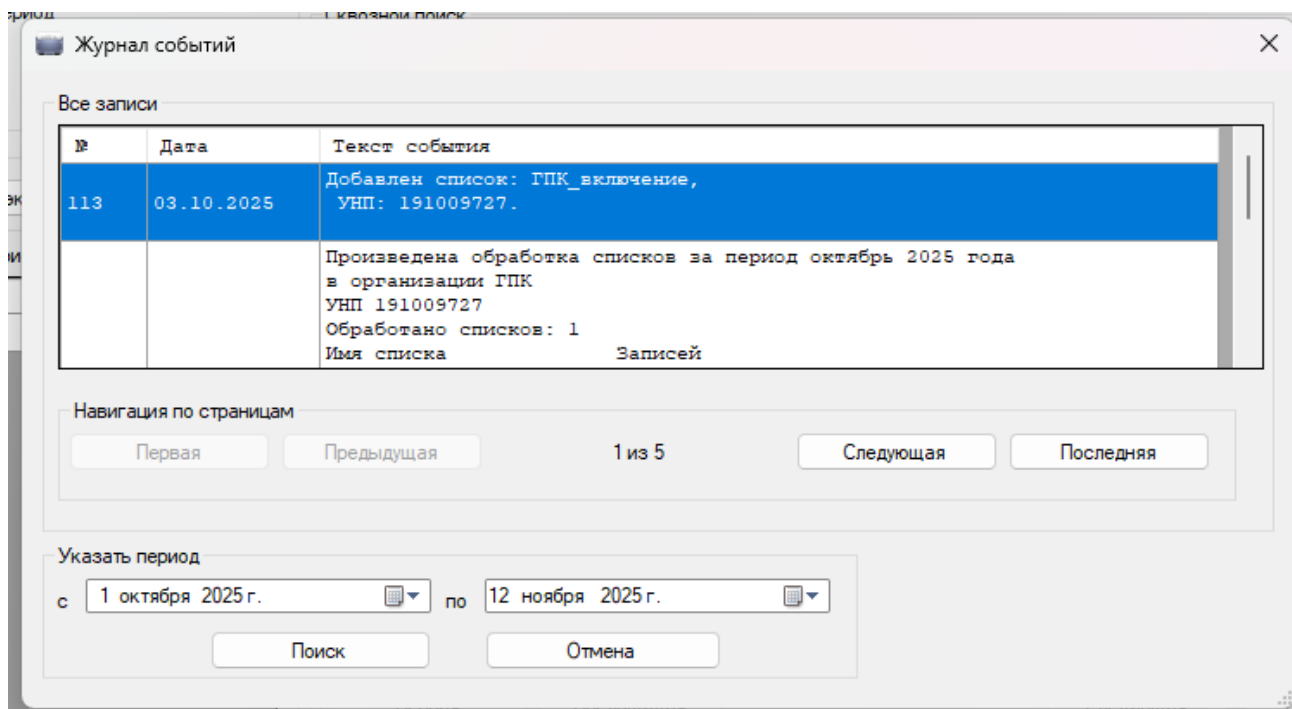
Журнал событий

Все записи

| № | Дата | Текст события |
|---|---|---|
| 113 | 03.10.2025 | Добавлен список: ГПК_включение, УНП: 191009727. |
| | | Произведена обработка списков за период октябрь 2025 года в организации ГПК УНП 191009727 Обработано списков: 1 Имя списка Записей |

Навигация по страницам

Первая
Предыдущая
1 из 5
Следующая
Последняя

Указать период

с 1 октября 2025 г. по 12 ноября 2025 г.

Поиск
Отмена